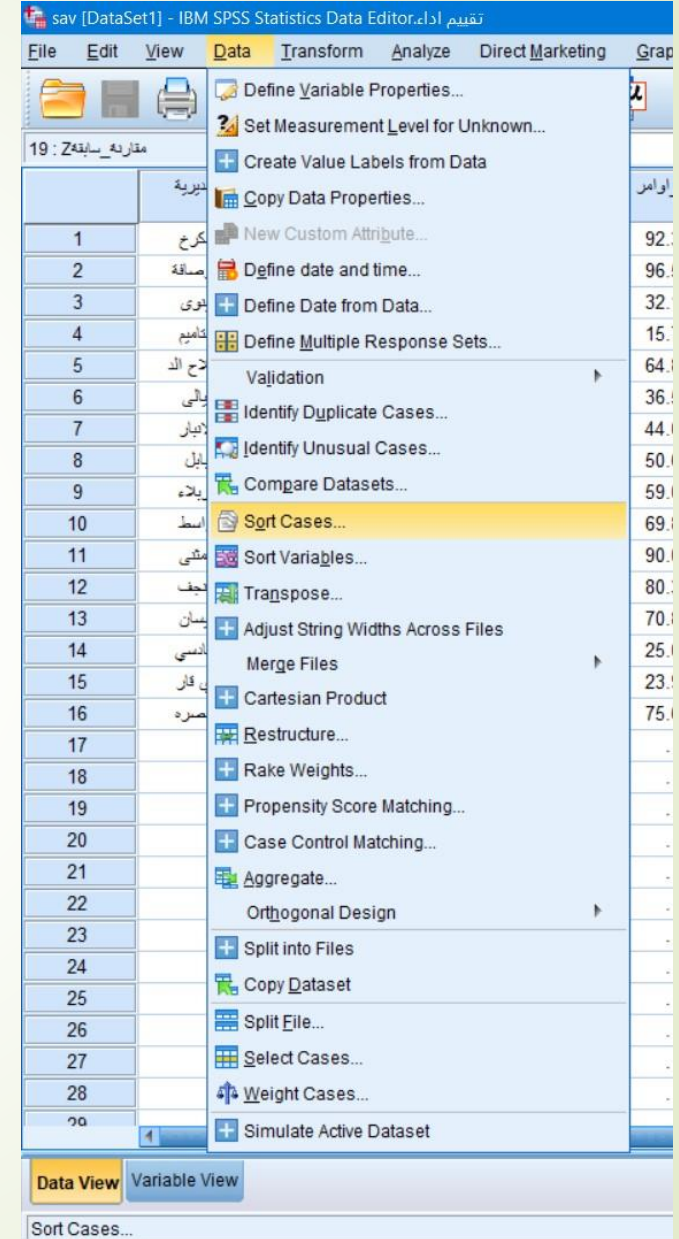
تقييم اداء.sav [DataSet1] - IBM SPSS Statistics Data Editor

File Edit View Data Transform Analyze Direct Marketing Grap

19 : Zمقارنة_سابقة

| | مديرية | اوامر |
|---|---|---|
| 1 | الكرخ | 92. |
| 2 | الرصافة | 96. |
| 3 | نينوى | 32. |
| 4 | التاميم | 15. |
| 5 | صلاح الد | 64. |
| 6 | ديالى | 36. |
| 7 | الانبار | 44. |
| 8 | بابل | 50. |
| 9 | كربلاء | 59. |
| 10 | واسط | 69. |
| 11 | المثنى | 90. |
| 12 | النجف | 80. |
| 13 | ميسان | 70. |
| 14 | القادسي | 25. |
| 15 | ذي قار | 23. |
| 16 | البصره | 75. |
| 17 | | |
| 18 | | |
| 19 | | |
| 20 | | |
| 21 | | |
| 22 | | |
| 23 | | |
| 24 | | |
| 25 | | |
| 26 | | |
| 27 | | |
| 28 | | |
| 29 | | |

Define Variable Properties...
Set Measurement Level for Unknown...
Create Value Labels from Data
Copy Data Properties...
New Custom Attribute...
Define date and time...
Define Date from Data...
Define Multiple Response Sets...
Validation
Identify Duplicate Cases...
Identify Unusual Cases...
Compare Datasets...
Sort Cases...
Sort Variables...
Transpose...
Adjust String Widths Across Files
Merge Files
Cartesian Product
Restructure...
Rake Weights...
Propensity Score Matching...
Case Control Matching...
Aggregate...
Orthogonal Design
Split into Files
Copy Dataset
Split File...
Select Cases...
Weight Cases...
Simulate Active Dataset

Data View Variable View

Sort Cases...